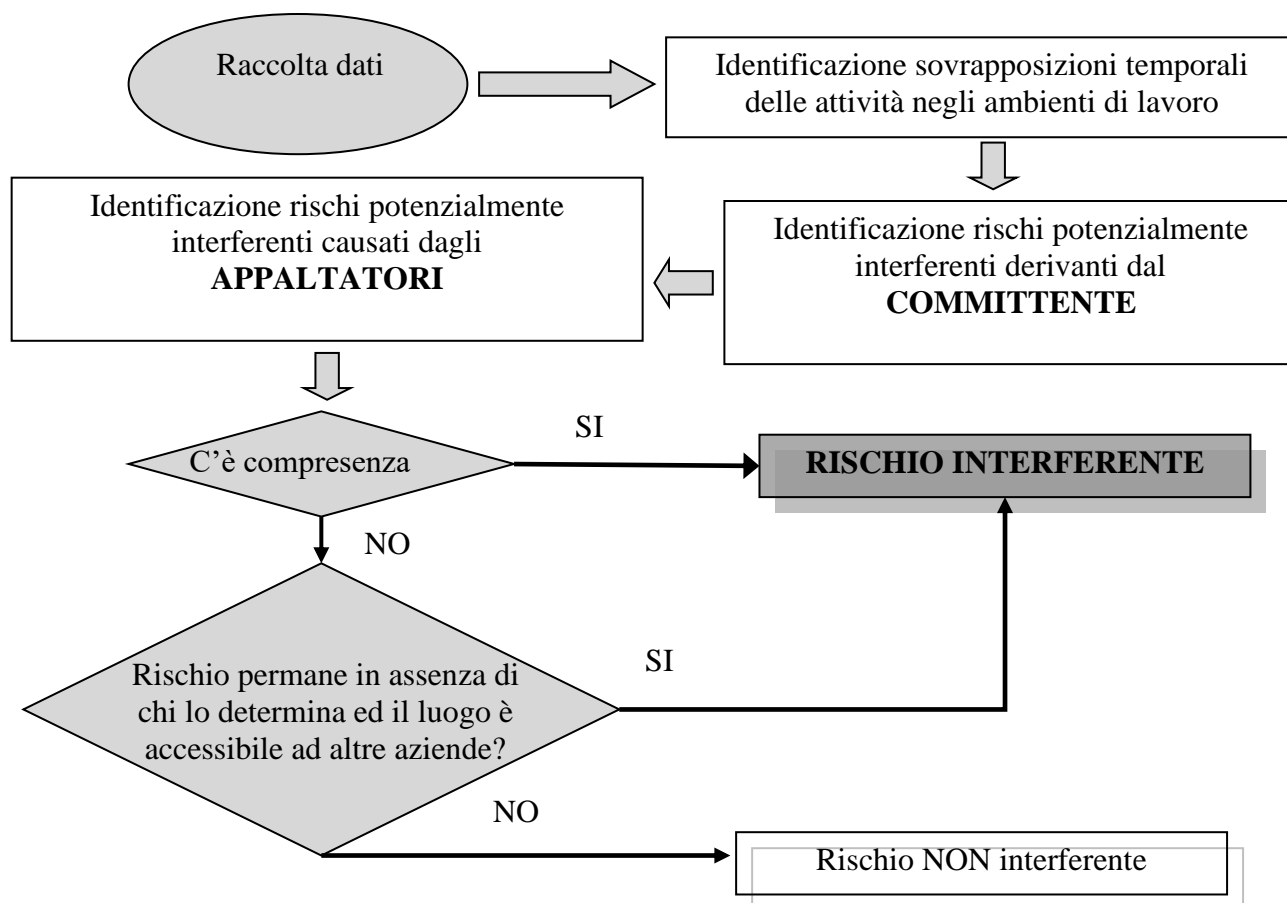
Raccolta dati

Identificazione sovrapposizioni temporali delle attività negli ambienti di lavoro

Identificazione rischi potenzialmente interferenti derivanti dal **COMMITTENTE**

Identificazione rischi potenzialmente interferenti causati dagli **APPALTATORI**

C'è compresenza

SI

**RISCHIO INTERFERENTE**

NO

Rischio permane in assenza di chi lo determina ed il luogo è accessibile ad altre aziende?

SI

NO

Rischio NON interferente